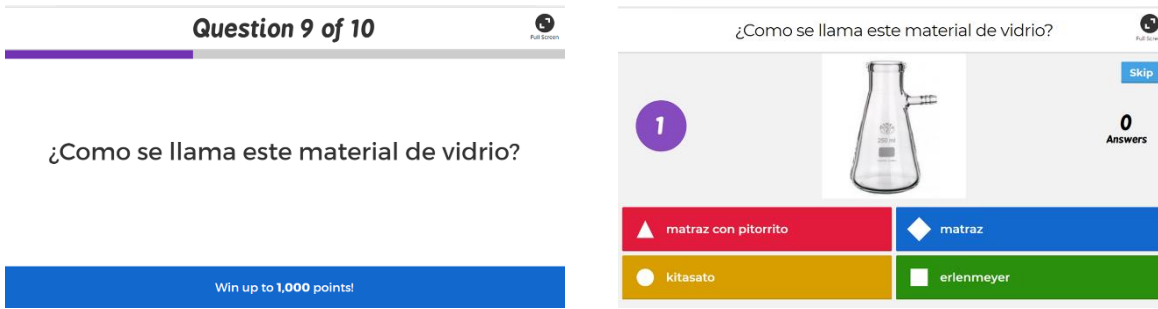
Question 9 of 10

Full Screen

¿Como se llama este material de vidrio?

Win up to **1,000** points!

¿Como se llama este material de vidrio?

Full Screen

Skip

1

0
Answers

matraz con pitorrito

matraz

kitasato

erlenmeyer